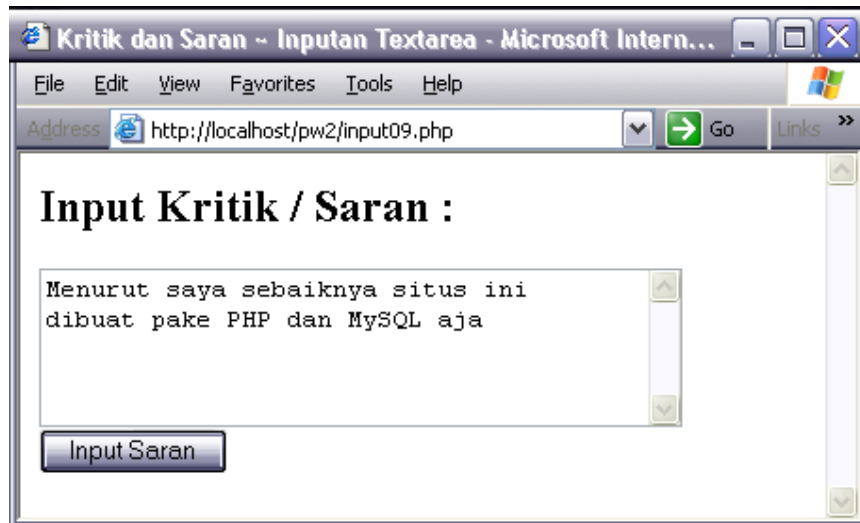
Kritik dan Saran ~ Inputan Textarea - Microsoft Intern...

File Edit View Favorites Tools Help

Address http://localhost/pw2/input09.php Go Links »

Input Kritik / Saran :

Menurut saya sebaiknya situs ini dibuat pake PHP dan MySQL aja

Input Saran